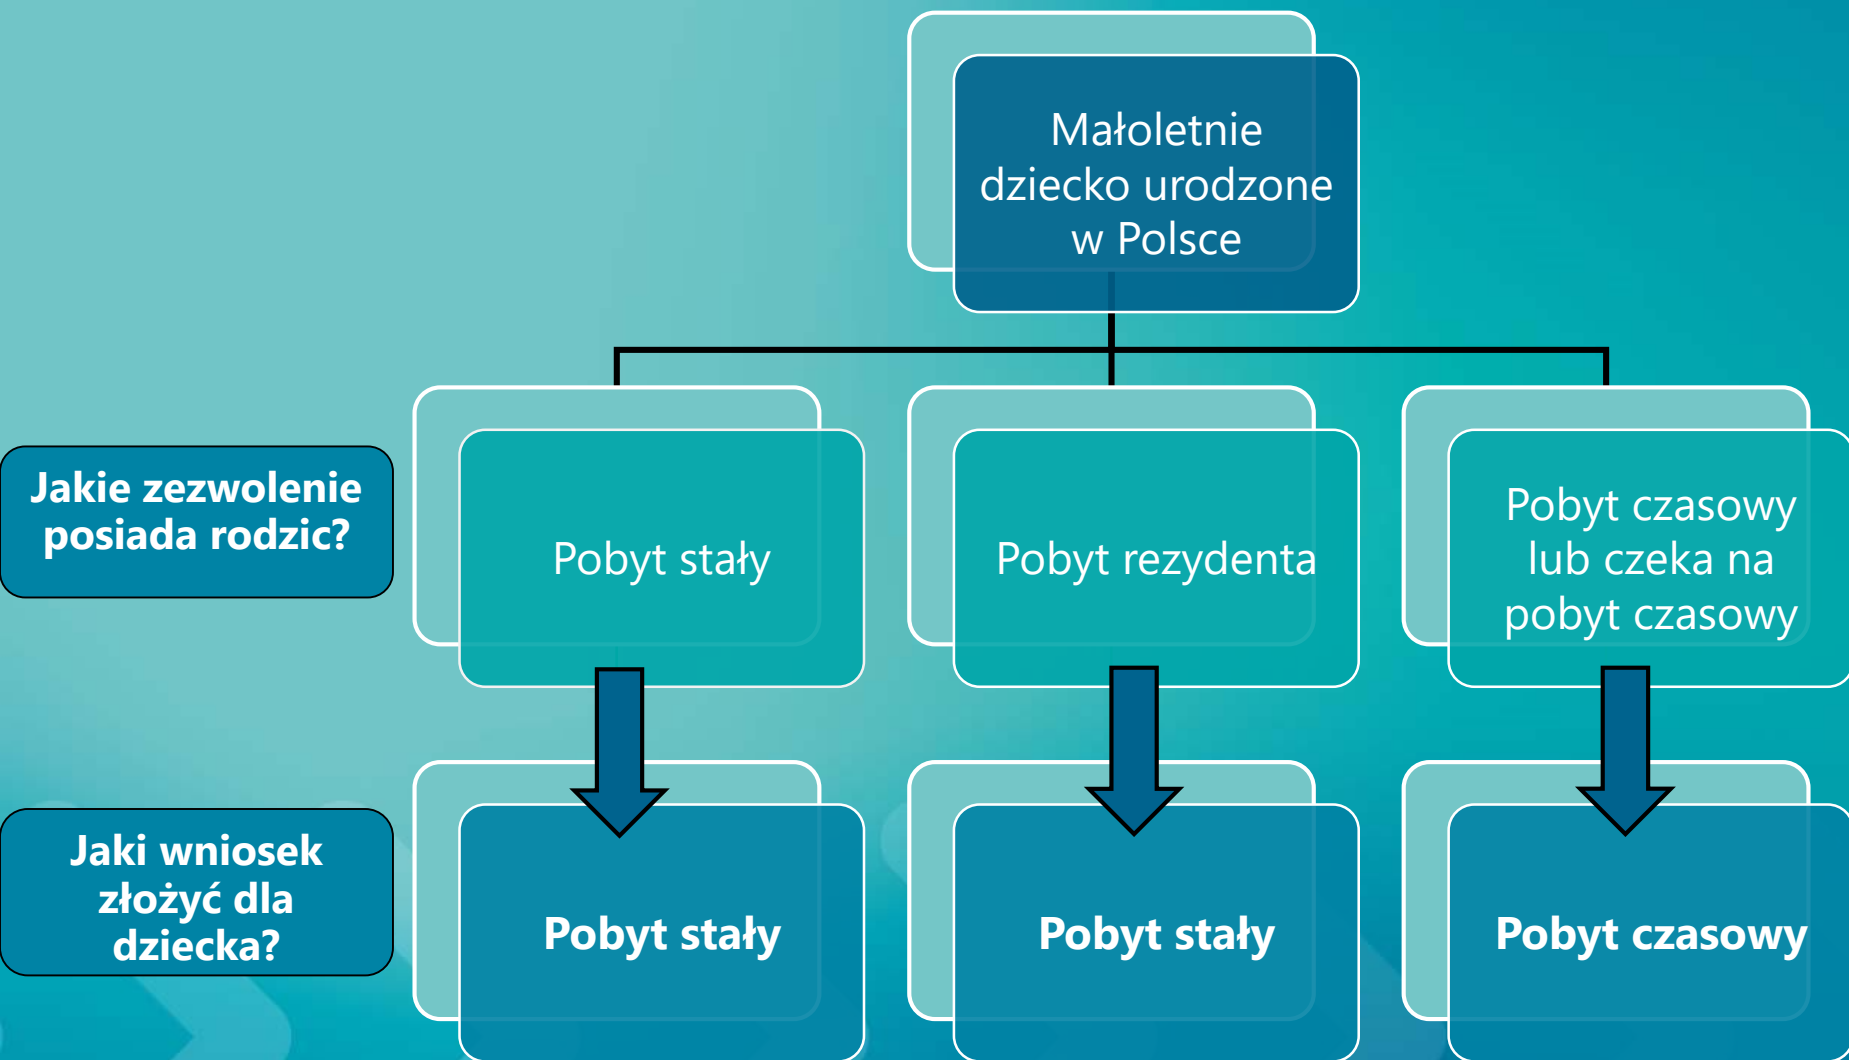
Małoletnie dziecko urodzone w Polsce

Jakie zezwolenie posiada rodzic?

Pobyt stały

Pobyt rezydenta

Pobyt czasowy lub czeka na pobyt czasowy

Jaki wniosek złożyć dla dziecka?

Pobyt stały

Pobyt stały

Pobyt czasowy